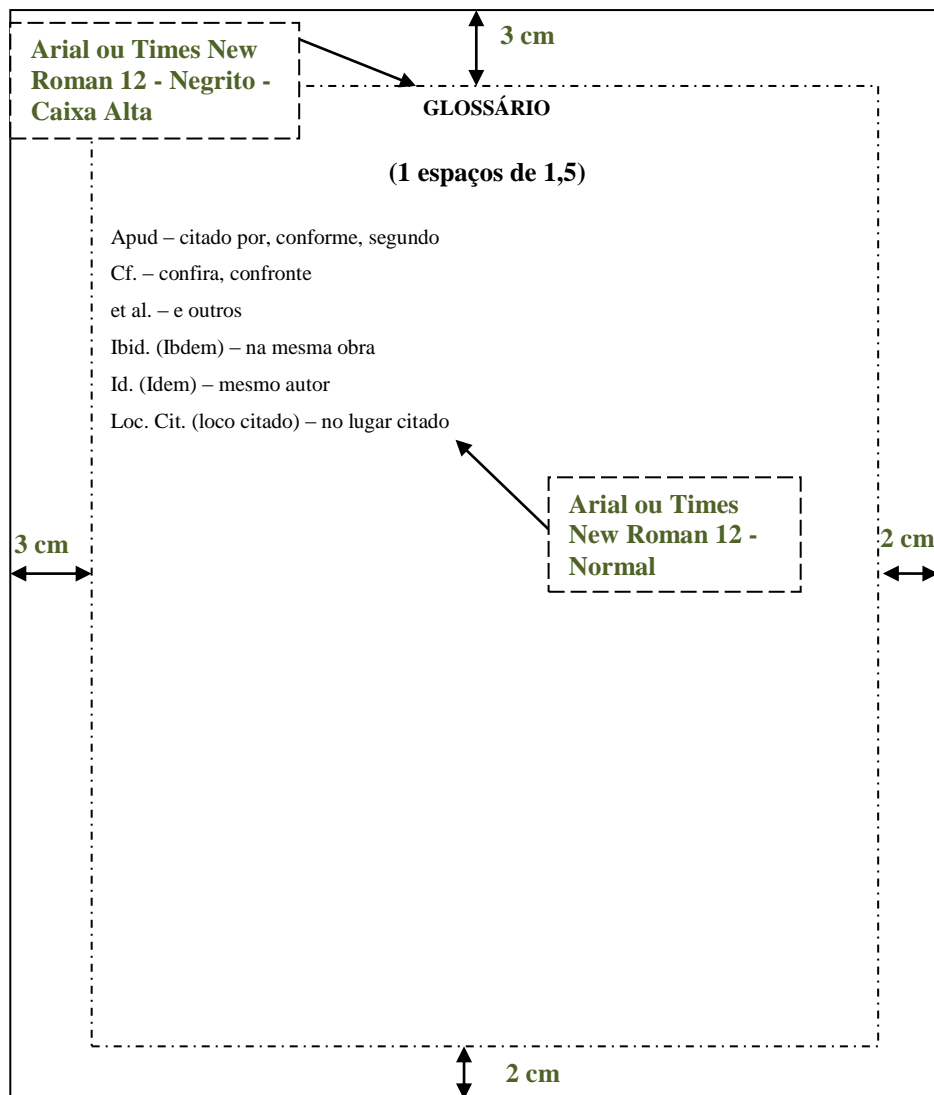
Arial ou Times New Roman 12 - Negrito - Caixa Alta

3 cm

GLOSSÁRIO

(1 espaços de 1,5)

Apud – citado por, conforme, segundo

Cf. – confira, confronte

et al. – e outros

Ibid. (Ibdem) – na mesma obra

Id. (Idem) – mesmo autor

Loc. Cit. (loco citado) – no lugar citado

Arial ou Times New Roman 12 - Normal

3 cm

2 cm

2 cm